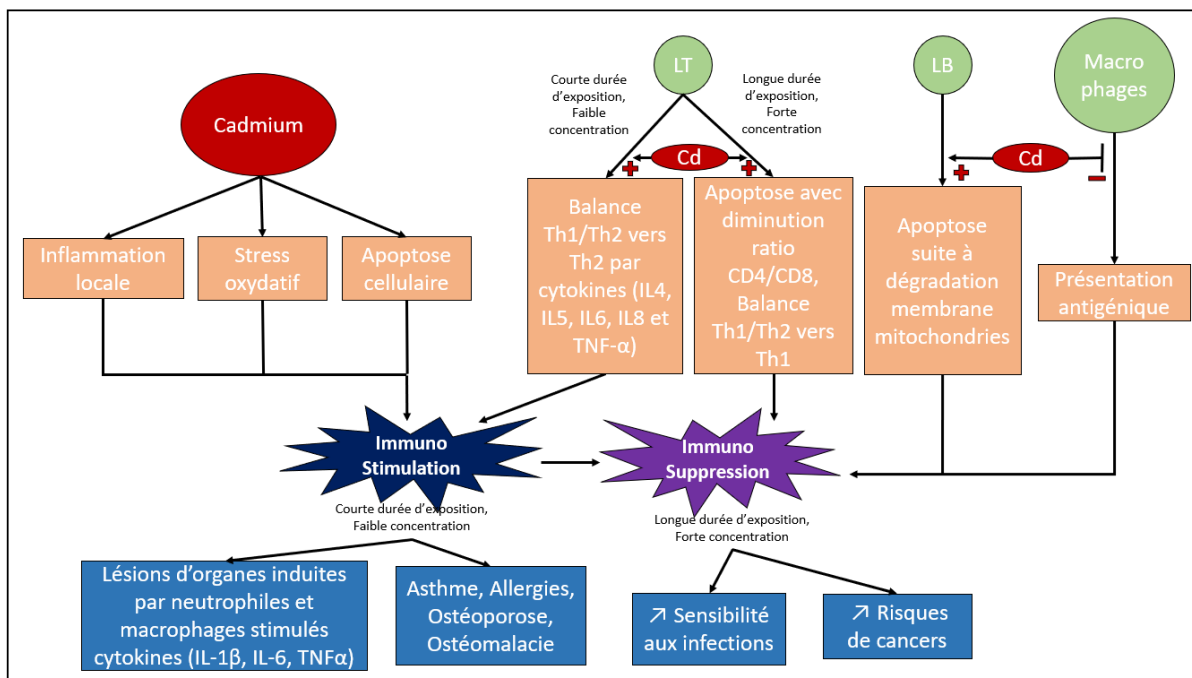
LT

LB

Macro phages

Cadmium

Courte durée d'exposition, Faible concentration

Longue durée d'exposition, Forte concentration

Cd

Cd

Inflammation locale

Stress oxydatif

Apoptose cellulaire

Balance Th1/Th2 vers Th2 par cytokines (IL4, IL5, IL6, IL8 et TNF-α)

Apoptose avec diminution ratio CD4/CD8, Balance Th1/Th2 vers Th1

Apoptose suite à dégradation membrane mitochondries

Présentation antigénique

Immuno Stimulation

Courte durée d'exposition, Faible concentration

Immuno Suppression

Longue durée d'exposition, Forte concentration

Lésions d'organes induites par neutrophiles et macrophages stimulés cytokines (IL-1β, IL-6, TNFα)

Asthme, Allergies, Ostéoporose, Ostéomalacie

↗ Sensibilité aux infections

↗ Risques de cancers